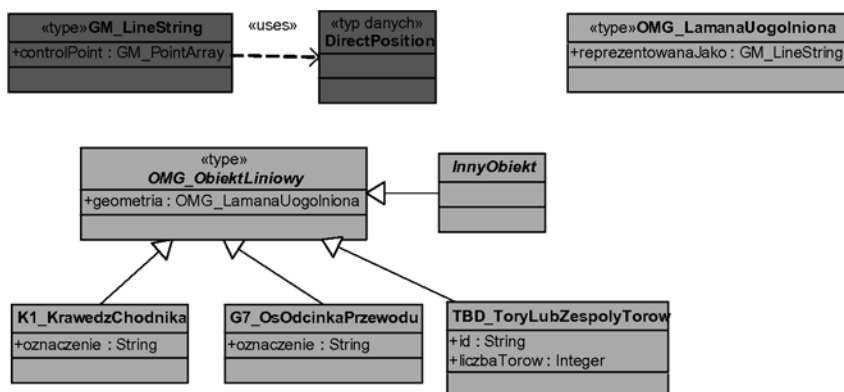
«type»GM_LineString
+controlPoint : GM_PointArray

«uses»

«typ danych»
DirectPosition

«type»OMG_LamanaUogolniona
+reprezentowanaJako : GM_LineString

«type»
OMG_ObiektLiniowy
+geometria : OMG_LamanaUogolniona

InnyObiekt

K1_KrawedzChodnika
+oznaczenie : String

G7_OsOdcinkaPrzewodu
+oznaczenie : String

TBD_ToryLubZespolyTorow
+id : String
+liczbaTorow : Integer